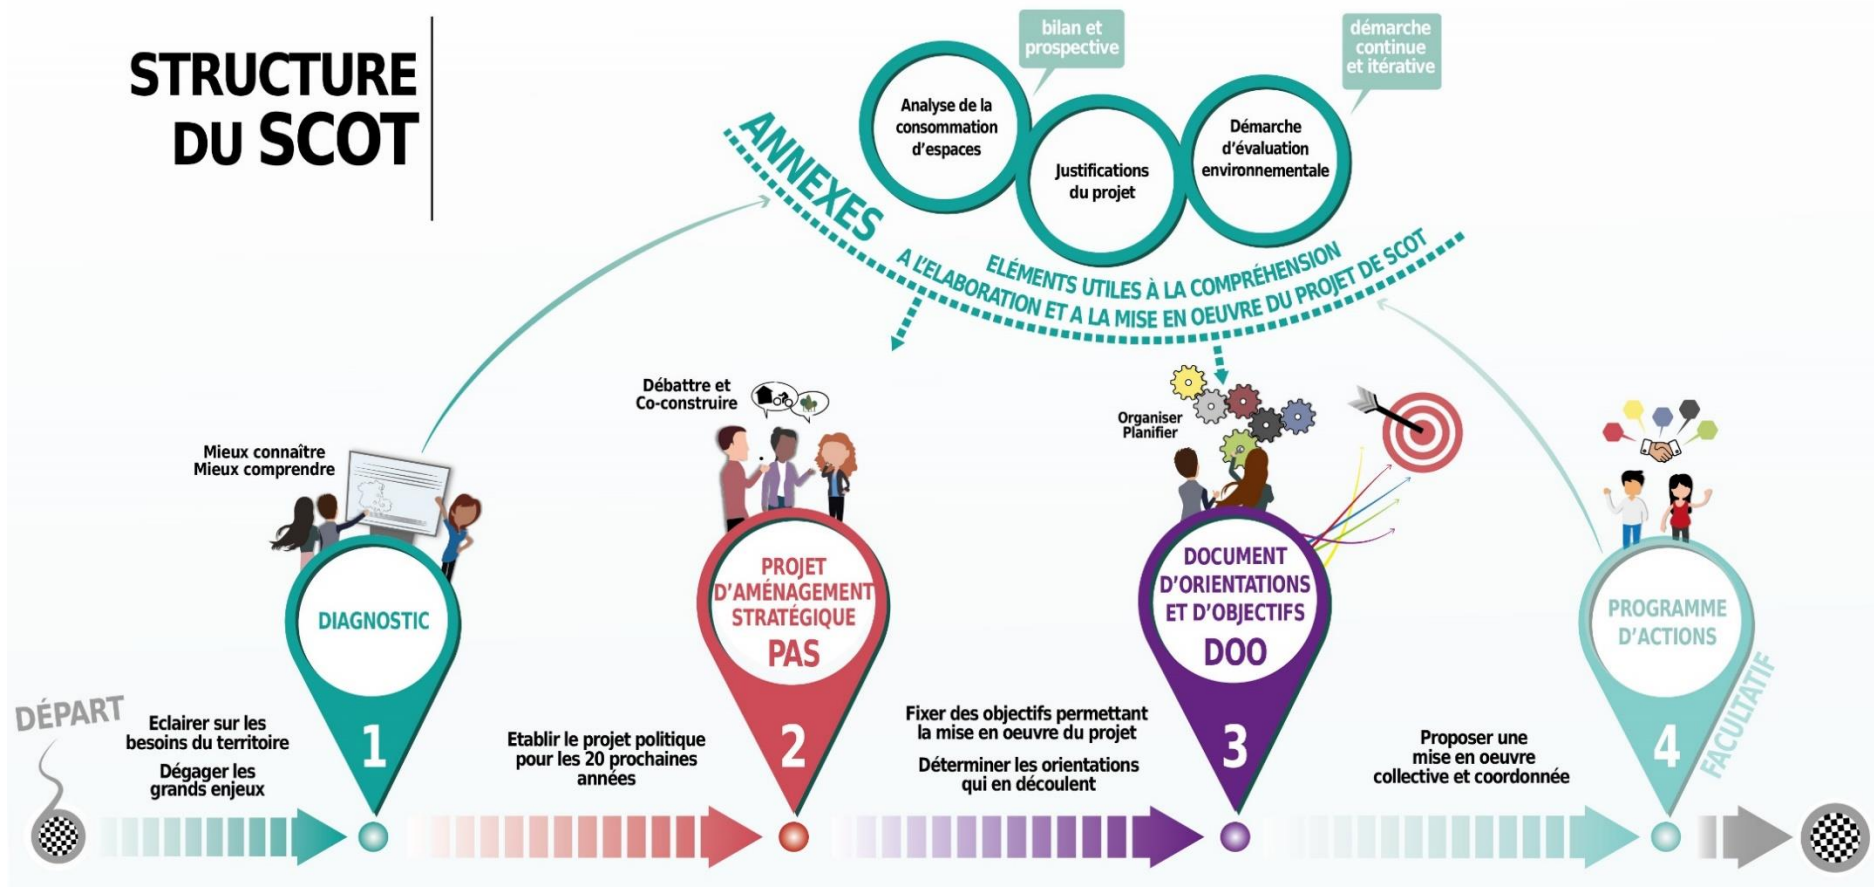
STRUCTURE DU SCOT

bilan et prospective

démarche continue et itérative

Analyse de la consommation d'espaces

Justifications du projet

Démarche d'évaluation environnementale

ANNEXES

ELÉMENTS UTILES À LA COMPRÉHENSION A L'ELABORATION ET A LA MISE EN OEUVRE DU PROJET DE SCOT

Mieux connaître
Mieux comprendre

Débattre et Co-construire

Organiser Planifier

DIAGNOSTIC

1

PROJET D'AMÉNAGEMENT STRATÉGIQUE PAS

2

DOCUMENT D'ORIENTATIONS ET D'OBJECTIFS DOO

3

PROGRAMME D'ACTIONS

4

FACULTATIF

DÉPART

Eclairer sur les besoins du territoire

Dégager les grands enjeux

Etablir le projet politique pour les 20 prochaines années

Fixer des objectifs permettant la mise en oeuvre du projet

Déterminer les orientations qui en découlent

Proposer une mise en oeuvre collective et coordonnée